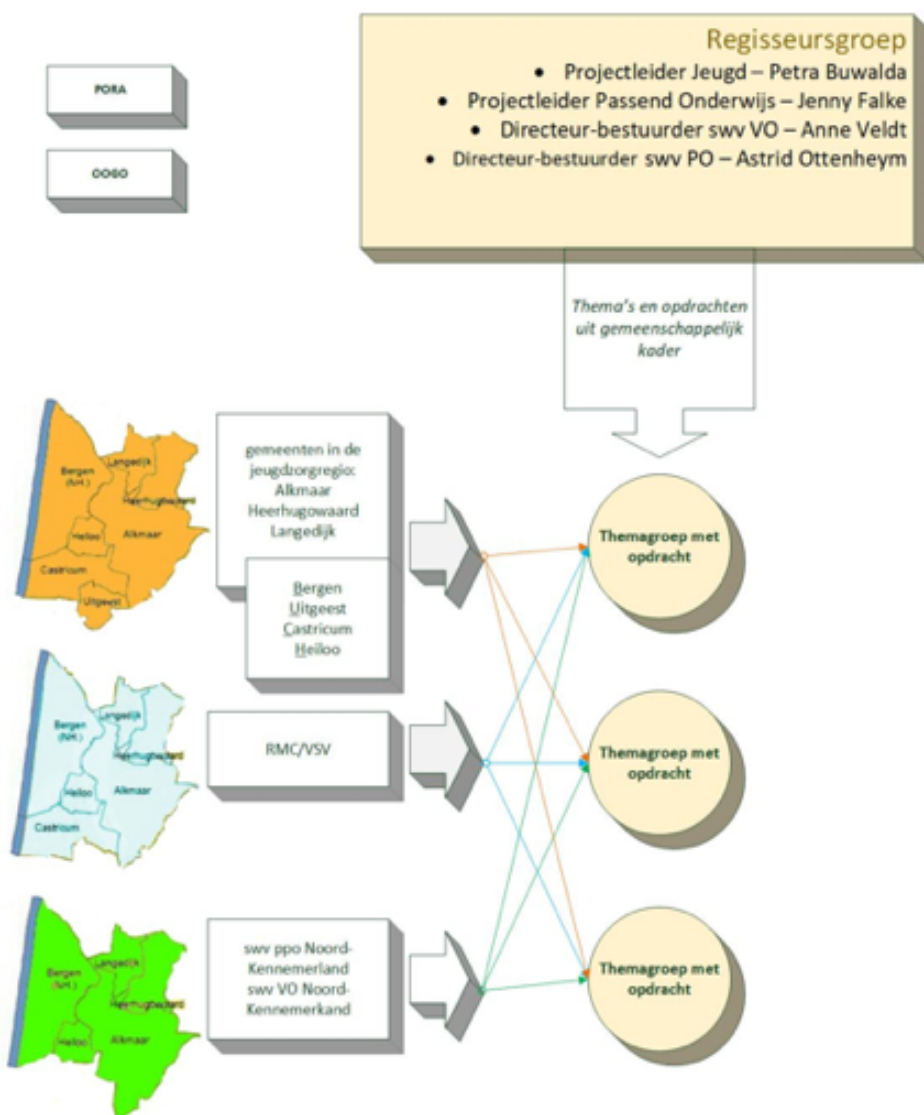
PORA

OOGO

Regisseursgroep
• Projectleider Jeugd – Petra Buwalda
• Projectleider Passend Onderwijs – Jenny Falke
• Directeur-bestuurder swv VO – Anne Veldt
• Directeur-bestuurder swv PO – Astrid Ottenheym

Thema's en opdrachten uit gemeenschappelijk kader

Bergen (NH.)
Langedijk
Heerhugowaard
Heiloo
Alkmaar
Castricum
Uitgeest

gemeenten in de jeugdzorgregio: Alkmaar Heerhugowaard Langedijk

Bergen Uitgeest Castricum Heiloo

Themagroep met opdracht

Bergen (NH.)
Langedijk
Heerhugowaard
Heiloo
Alkmaar
Castricum

RMC/VSV

Themagroep met opdracht

Bergen (NH.)
Langedijk
Heerhugowaard
Heiloo
Alkmaar

swv ppo Noord-Kennemerland swv VO Noord-Kennemerkand

Themagroep met opdracht